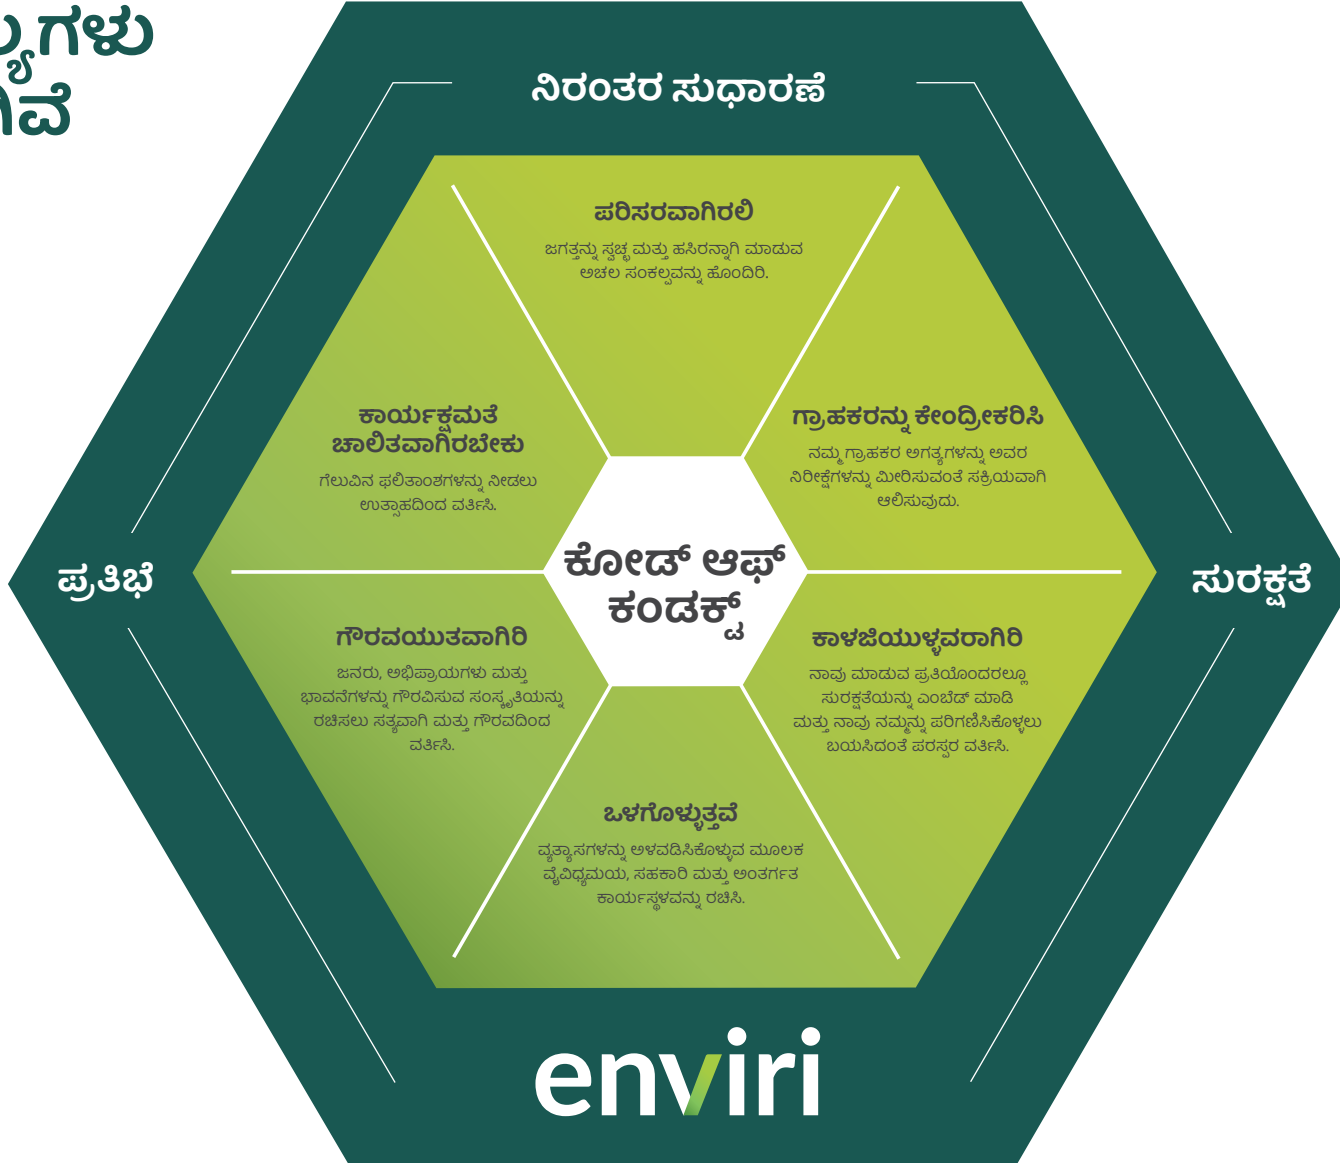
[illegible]ಗಳು
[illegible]ವೆ

ನಿರಂತರ ಸುಧಾರಣೆ

ಪರಿಸರವಾಗಿರಲಿ
ಜಗತ್ತನ್ನು ಸ್ವಚ್ಛ ಮತ್ತು ಹಸಿರನ್ನಾಗಿ ಮಾಡುವ ಅಚಲ ಸಂಕಲ್ಪವನ್ನು ಹೊಂದಿರಿ.

ಕಾರ್ಯಕ್ಷಮತೆ ಚಾಲಿತವಾಗಿರಬೇಕು
ಗೆಲುವಿನ ಫಲಿತಾಂಶಗಳನ್ನು ನೀಡಲು ಉತ್ಸಾಹದಿಂದ ವರ್ತಿಸಿ.

ಗ್ರಾಹಕರನ್ನು ಕೇಂದ್ರೀಕರಿಸಿ
ನಮ್ಮ ಗ್ರಾಹಕರ ಅಗತ್ಯಗಳನ್ನು ಅವರ ನಿರೀಕ್ಷೆಗಳನ್ನು ಮೀರಿಸುವಂತೆ ಸಕ್ರಿಯವಾಗಿ ಆಲಿಸುವುದು.

ಪ್ರತಿಭೆ

ಕೋಡ್ ಆಫ್ ಕಂಡಕ್ಟ್

ಸುರಕ್ಷತೆ

ಗೌರವಯುತವಾಗಿರಿ
ಜನರು, ಅಭಿಪ್ರಾಯಗಳು ಮತ್ತು ಭಾವನೆಗಳನ್ನು ಗೌರವಿಸುವ ಸಂಸ್ಕೃತಿಯನ್ನು ರಚಿಸಲು ಸತ್ಯವಾಗಿ ಮತ್ತು ಗೌರವದಿಂದ ವರ್ತಿಸಿ.

ಕಾಳಜಿಯುಳ್ಳವರಾಗಿರಿ
ನಾವು ಮಾಡುವ ಪ್ರತಿಯೊಂದರಲ್ಲೂ ಸುರಕ್ಷತೆಯನ್ನು ಎಂಬೆಡ್ ಮಾಡಿ ಮತ್ತು ನಾವು ನಮ್ಮನ್ನು ಪರಿಗಣಿಸಿಕೊಳ್ಳಲು ಬಯಸಿದಂತೆ ಪರಸ್ಪರ ವರ್ತಿಸಿ.

ಒಳಗೊಳ್ಳುತ್ತವೆ
ವ್ಯತ್ಯಾಸಗಳನ್ನು ಅಳವಡಿಸಿಕೊಳ್ಳುವ ಮೂಲಕ ವೈವಿಧ್ಯಮಯ, ಸಹಕಾರಿ ಮತ್ತು ಅಂತರ್ಗತ ಕಾರ್ಯಸ್ಥಳವನ್ನು ರಚಿಸಿ.

enviri